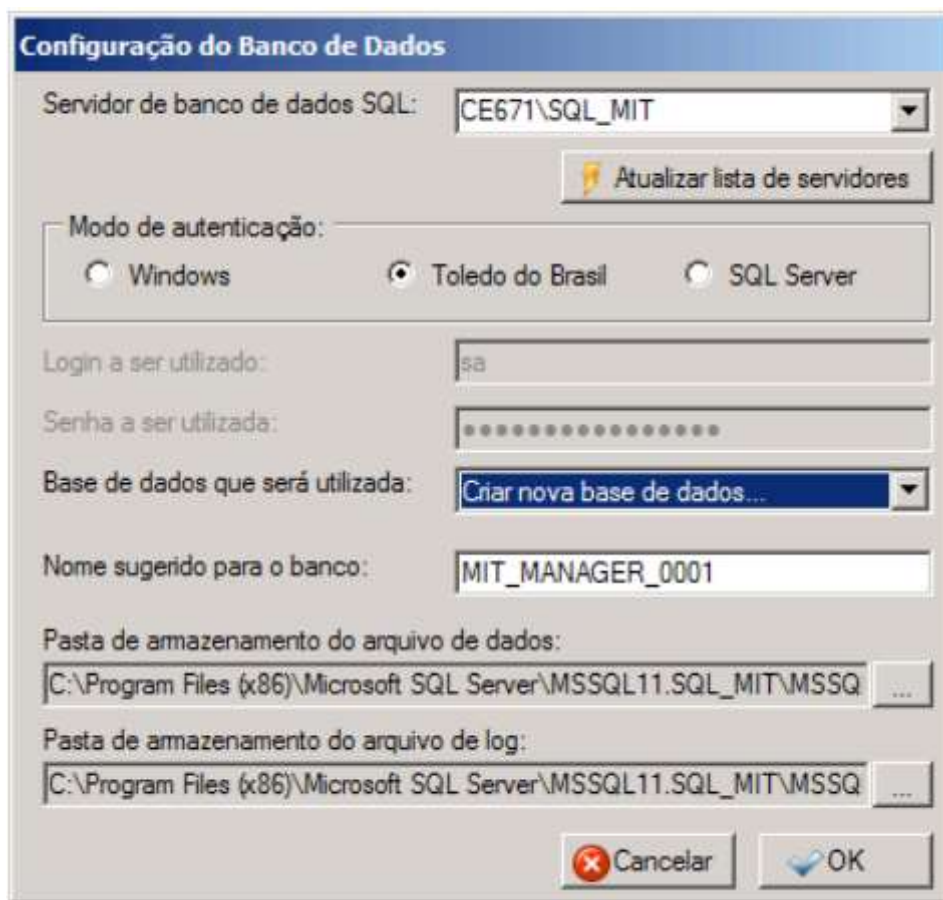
Configuração do Banco de Dados

Servidor de banco de dados SQL: CE671\SQL_MIT

Atualizar lista de servidores

Modo de autenticação:

Windows

Toledo do Brasil

SQL Server

Login a ser utilizado: sa

Senha a ser utilizada: ••••••••••••••••

Base de dados que será utilizada: Criar nova base de dados...

Nome sugerido para o banco: MIT_MANAGER_0001

Pasta de armazenamento do arquivo de dados:

C:\Program Files (x86)\Microsoft SQL Server\MSSQL11.SQL_MIT\MSSQ ...

Pasta de armazenamento do arquivo de log:

C:\Program Files (x86)\Microsoft SQL Server\MSSQL11.SQL_MIT\MSSQ ...

Cancelar

OK